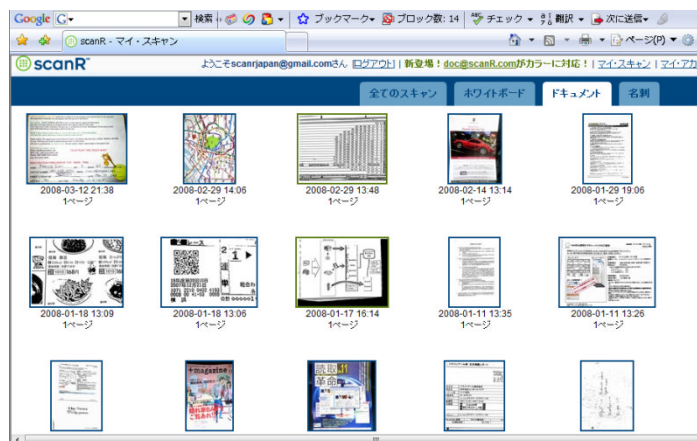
Google G 検索 ブックマーク ブロック数: 14 チェック 翻訳 次に送信

scanR - マイ・スキャン

ページ(P)

scanR

ようこそscanrjapan@gmail.comさん [ログアウト] | 新登場！doc@scanR.comがカラーに対応！ | マイ・スキャン | マイ・アカ

全てのスキャン ホワイトボード ドキュメント 名刺

2008-03-12 21:38
1ページ

2008-02-29 14:06
1ページ

2008-02-29 13:48
1ページ

2008-02-14 13:14
1ページ

2008-01-29 19:06
1ページ

2008-01-18 13:09
1ページ

2008-01-18 13:06
1ページ

2008-01-17 16:14
1ページ

2008-01-11 13:35
1ページ

2008-01-11 13:26
1ページ